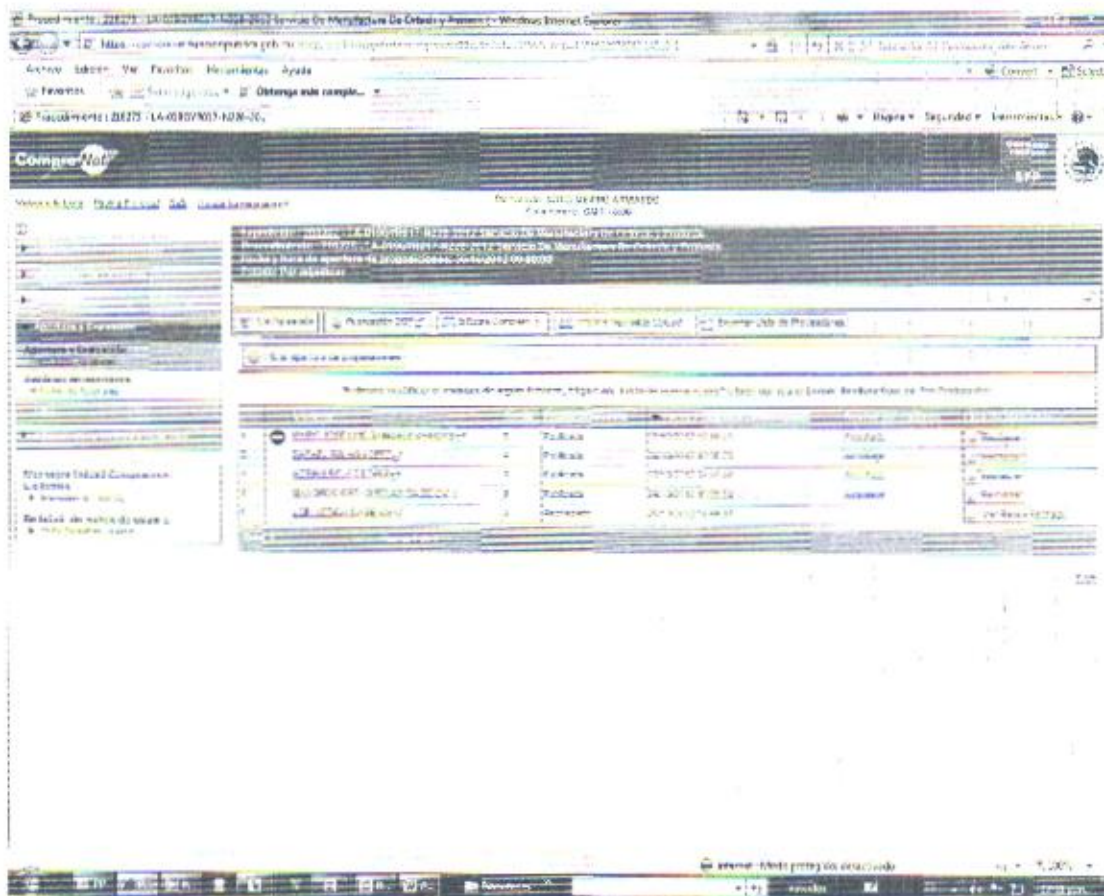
Procedimiento : 218275 - LA-019GYR017-N208-2012 Servicio De Manufactura De Ortesis y Protesis - Windows Internet Explorer

Archivo Edición Ver Favoritos Herramientas Ayuda

Favoritos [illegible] Obtenga más comple...

Procedimiento : 218275 - LA-019GYR017-N208-20...

Página Seguridad Herramientas

CompraNet

SFP

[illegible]

Apertura y Evaluación

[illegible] Propuestas

Fecha y hora de apertura de proposiciones: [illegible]

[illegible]

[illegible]

Recibidas

Rechazada

Enviar Acta de Proposiciones

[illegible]

Internet | Modo protegido: desactivado

100%